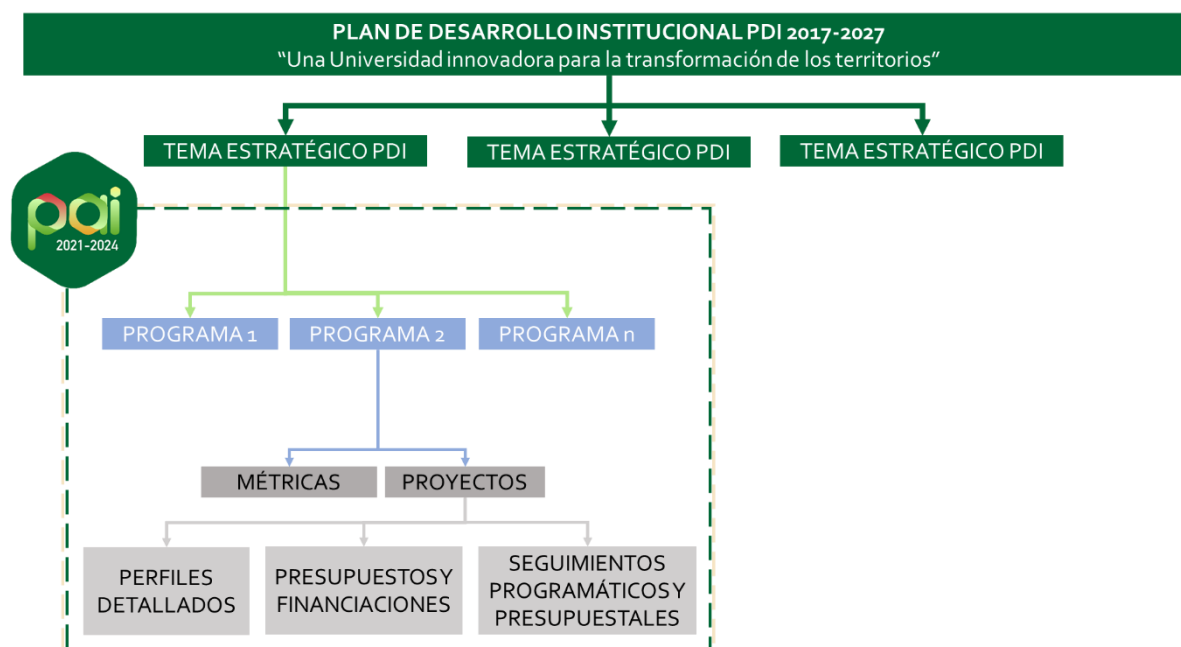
PLAN DE DESARROLLO INSTITUCIONAL PDI 2017-2027
“Una Universidad innovadora para la transformación de los territorios”

TEMA ESTRATÉGICO PDI

TEMA ESTRATÉGICO PDI

TEMA ESTRATÉGICO PDI

pai
2021-2024

PROGRAMA 1

PROGRAMA 2

PROGRAMA n

MÉTRICAS

PROYECTOS

PERFILES DETALLADOS

PRESUPUESTOS Y FINANCIACIONES

SEGUIMIENTOS PROGRAMÁTICOS Y PRESUPUESTALES